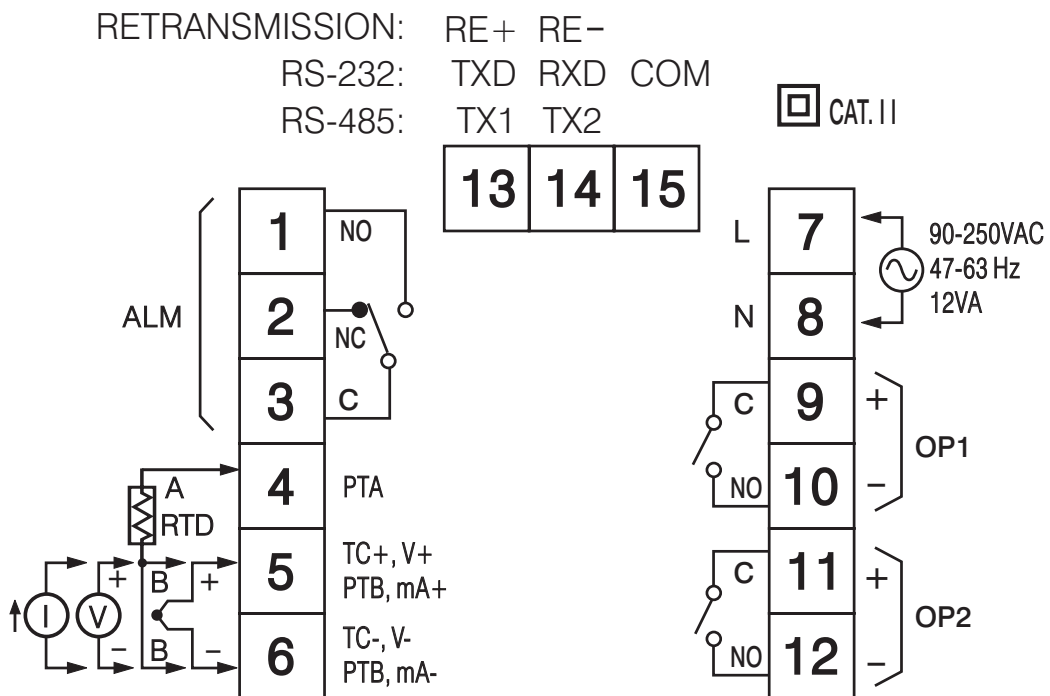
RETRANSMISSION: RE+ RE−
RS-232: TXD RXD COM
RS-485: TX1 TX2

CAT. II

| 13 | 14 | 15 |
|---|---|---|

ALM

1 NO
2 NC
3 C

4 PTA
A
RTD

5 TC+, V+ PTB, mA+
B +
+

6 TC-, V- PTB, mA-
B −
−

I V

L 7
N 8
90-250VAC 47-63 Hz 12VA

C 9 +
NO 10 −
OP1

C 11 +
NO 12 −
OP2